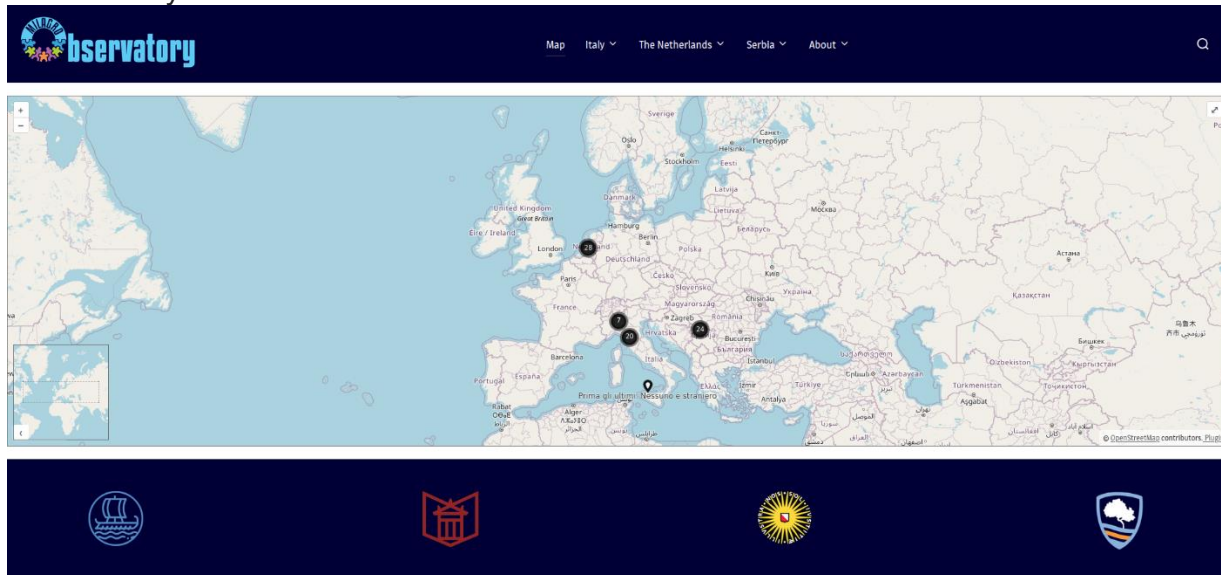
Observatory

Map Italy The Netherlands Serbia About

+
−

Sverige
Oslo
Санкт-Петербург
Helsinki
Stockholm
Eesti
Latvija
Danmark
Lietuva
Москва
United Kingdom
Great Britain
Hamburg
Беларусь
Éire / Ireland
Berlin
London
28
Polska
Deutschland
Paris
Česko
Київ
Slovensko
Україна
France
Magyarország
Chișinău
România
7
Zagreb
Hrvatska
24
20
București
Barcelona
Italia
България
İstanbul
Portugal
España
Ελλάς
İzmir
Türkiye
Prima gli ultimi Nessuno è straniero
Antalya
Rabat
Alger
Астана
Қазақстан
Türkmenistan
Ashgabat
Uzbekistan
Бишкек
Кыргызстан
Тоҷикистон
乌鲁木齐

© OpenStreetMap contributors, Plugi